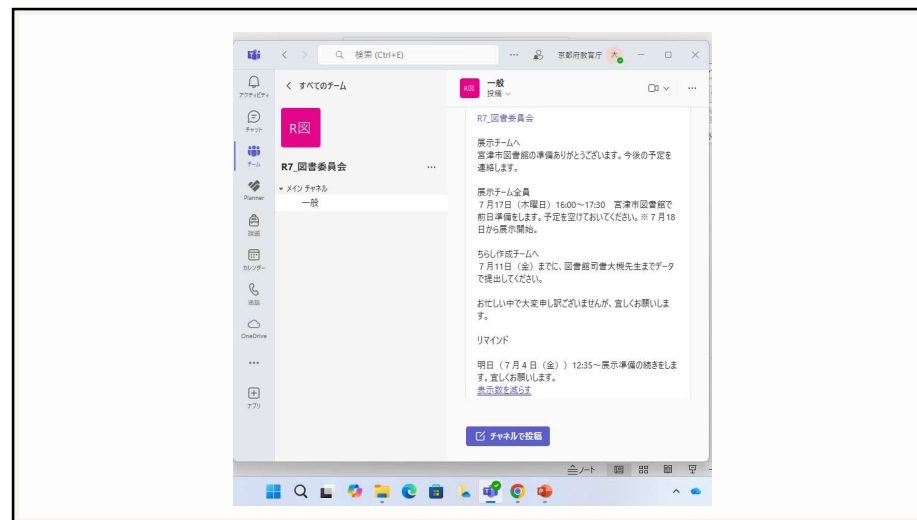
検索 (Ctrl+E)
京都府教育庁

アクティビティ
チャット
チーム
Planner
課題
カレンダー
通話
OneDrive
アプリ

< すべてのチーム

R図

R7_図書委員会

メイン チャネル
一般

R図 一般
投稿

R7_図書委員会

展示チームへ
宮津市図書館の準備ありがとうございます。今後の予定を連絡します。

展示チーム全員
７月17日（木曜日）16:00～17:30　宮津市図書館で前日準備をします。予定を空けておいてください。※７月18日から展示開始。

ちらし作成チームへ
７月11日（金）までに、図書館司書大槻先生までデータで提出してください。

お忙しい中で大変申し訳ございませんが、宜しくお願いします。

リマインド

明日（７月４日（金））12:35～展示準備の続きをします。宜しくお願いします。
表示数を減らす

チャネルで投稿

ノート